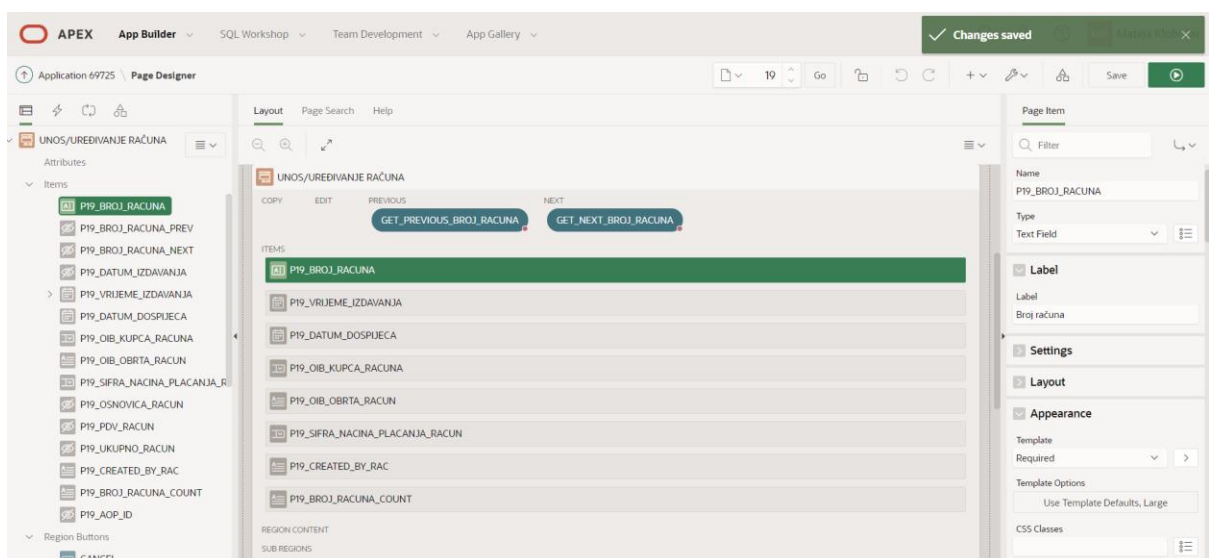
APEX App Builder SQL Workshop Team Development App Gallery

Changes saved

Application 69725 \ Page Designer

19 Go Save

UNOS/UREĐIVANJE RAČUNA

Attributes

Items

P19_BROJ_RACUNA

P19_BROJ_RACUNA_PREV

P19_BROJ_RACUNA_NEXT

P19_DATUM_IZDAVANJA

P19_VRIJEME_IZDAVANJA

P19_DATUM_DOSPIJECA

P19_OIB_KUPCA_RACUNA

P19_OIB_OBRTA_RACUN

P19_SIFRA_NACINA_PLACANJA_R

P19_OSNOVICA_RACUN

P19_PDV_RACUN

P19_UKUPNO_RACUN

P19_CREATED_BY_RAC

P19_BROJ_RACUNA_COUNT

P19_AOP_ID

Region Buttons

CANCEL

Layout Page Search Help

UNOS/UREĐIVANJE RAČUNA

COPY EDIT PREVIOUS NEXT

GET_PREVIOUS_BROJ_RACUNA GET_NEXT_BROJ_RACUNA

ITEMS

P19_BROJ_RACUNA

P19_VRIJEME_IZDAVANJA

P19_DATUM_DOSPIJECA

P19_OIB_KUPCA_RACUNA

P19_OIB_OBRTA_RACUN

P19_SIFRA_NACINA_PLACANJA_RACUN

P19_CREATED_BY_RAC

P19_BROJ_RACUNA_COUNT

REGION CONTENT

SUB REGIONS

Page Item

Filter

Name

P19_BROJ_RACUNA

Type

Text Field

Label

Label

Broj računa

Settings

Layout

Appearance

Template

Required

Template Options

Use Template Defaults, Large

CSS Classes